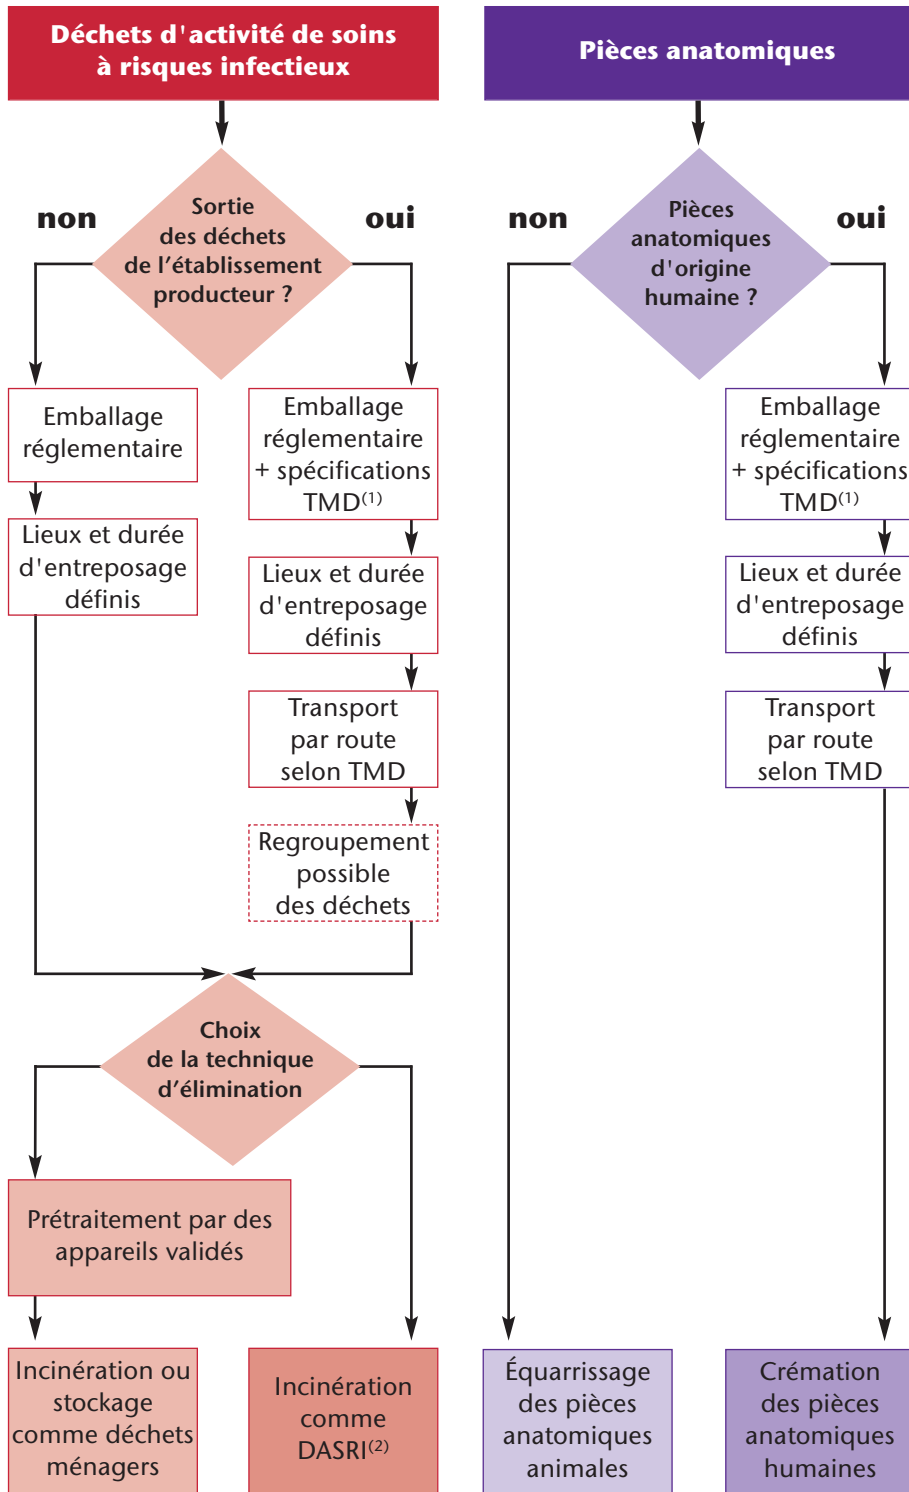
Déchets d'activité de soins à risques infectieux

Sortie des déchets de l'établissement producteur ?

non

oui

Emballage réglementaire

Lieux et durée d'entreposage définis

Emballage réglementaire + spécifications TMD$^{(1)}$

Lieux et durée d'entreposage définis

Transport par route selon TMD

Regroupement possible des déchets

Choix de la technique d'élimination

Prétraitement par des appareils validés

Incinération ou stockage comme déchets ménagers

Incinération comme DASRI$^{(2)}$

Pièces anatomiques

Pièces anatomiques d'origine humaine ?

non

oui

Emballage réglementaire + spécifications TMD$^{(1)}$

Lieux et durée d'entreposage définis

Transport par route selon TMD

Équarrissage des pièces anatomiques animales

Crémation des pièces anatomiques humaines